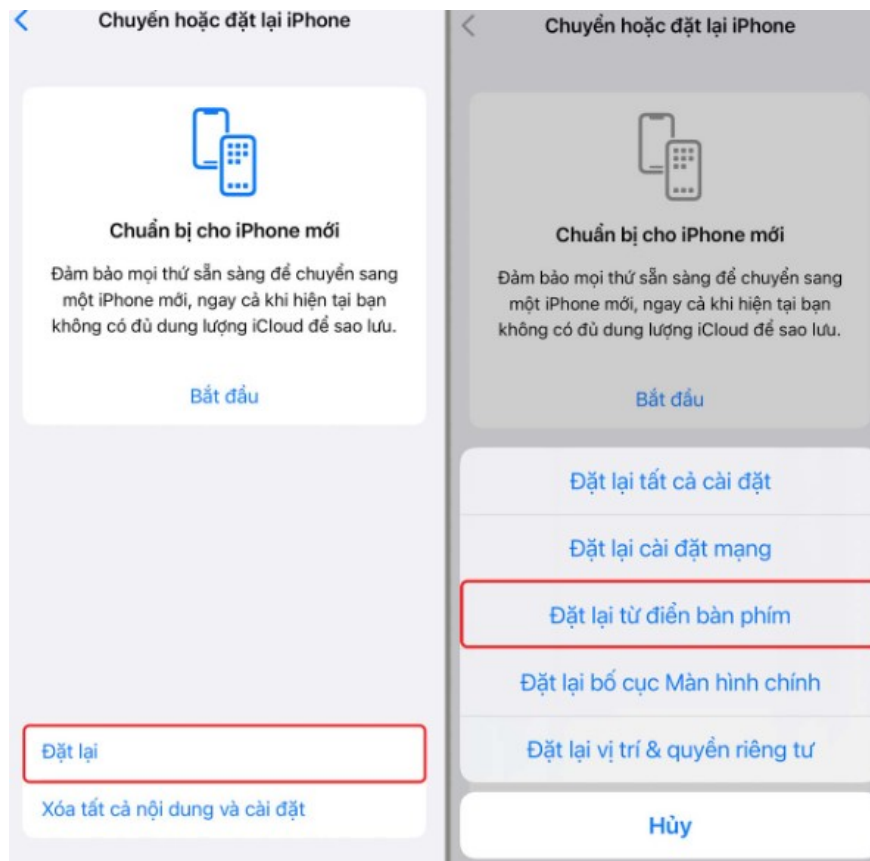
Chuyển hoặc đặt lại iPhone

Chuẩn bị cho iPhone mới

Đảm bảo mọi thứ sẵn sàng để chuyển sang một iPhone mới, ngay cả khi hiện tại bạn không có đủ dung lượng iCloud để sao lưu.

Bắt đầu

Đặt lại

Xóa tất cả nội dung và cài đặt

Chuyển hoặc đặt lại iPhone

Chuẩn bị cho iPhone mới

Đảm bảo mọi thứ sẵn sàng để chuyển sang một iPhone mới, ngay cả khi hiện tại bạn không có đủ dung lượng iCloud để sao lưu.

Bắt đầu

Đặt lại tất cả cài đặt

Đặt lại cài đặt mạng

Đặt lại từ điển bàn phím

Đặt lại bố cục Màn hình chính

Đặt lại vị trí & quyền riêng tư

Hủy